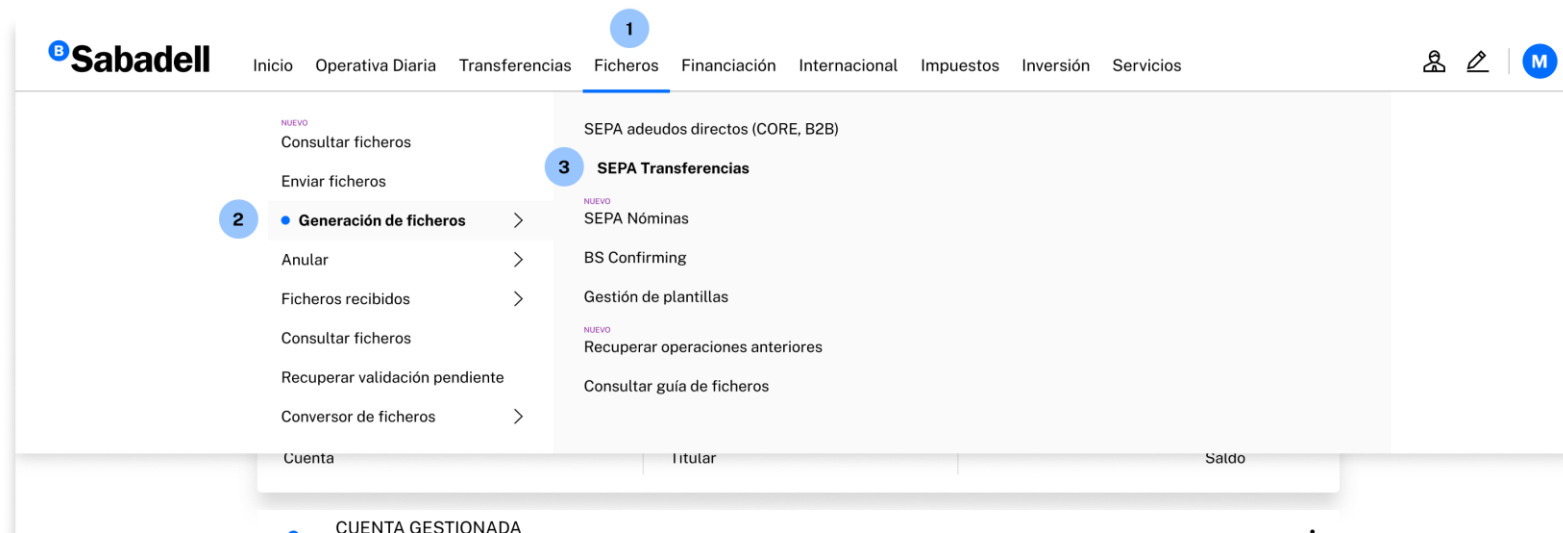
1

Sabadell

Inicio Operativa Diaria Transferencias Ficheros Financiación Internacional Impuestos Inversión Servicios

M

NUEVO
Consultar ficheros

Enviar ficheros

2

Generación de ficheros

Anular

Ficheros recibidos

Consultar ficheros

Recuperar validación pendiente

Conversor de ficheros

SEPA adeudos directos (CORE, B2B)

3

SEPA Transferencias

NUEVO
SEPA Nóminas

BS Confirming

Gestión de plantillas

NUEVO
Recuperar operaciones anteriores

Consultar guía de ficheros

Cuenta Titular Saldo

CUENTA GESTIONADA